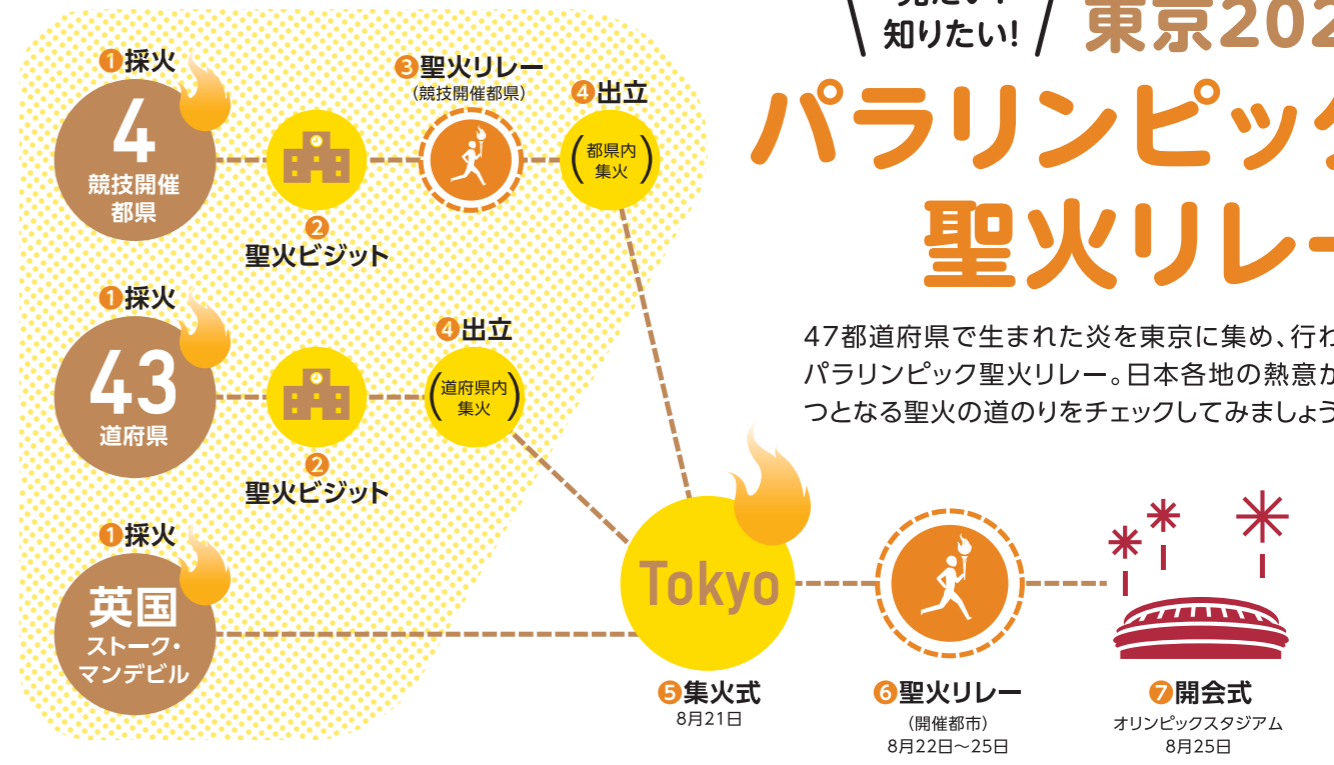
知りたい! 東京202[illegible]

パラリンピッ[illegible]
聖火リレ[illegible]

47都道府県で生まれた炎を東京に集め、行わ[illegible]
パラリンピック聖火リレー。日本各地の熱意か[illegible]
つとなる聖火の道のりをチェックしてみましょう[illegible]

❶採火
4
競技開催都県

❷聖火ビジット

❸聖火リレー
(競技開催都県)

❹出立
都県内集火

❶採火
43
道府県

❷聖火ビジット

❹出立
道府県内集火

❶採火
英国
ストーク・マンデビル

Tokyo
❺集火式
8月21日

❻聖火リレー
(開催都市)
8月22日～25日

❼開会式
オリンピックスタジアム
8月25日